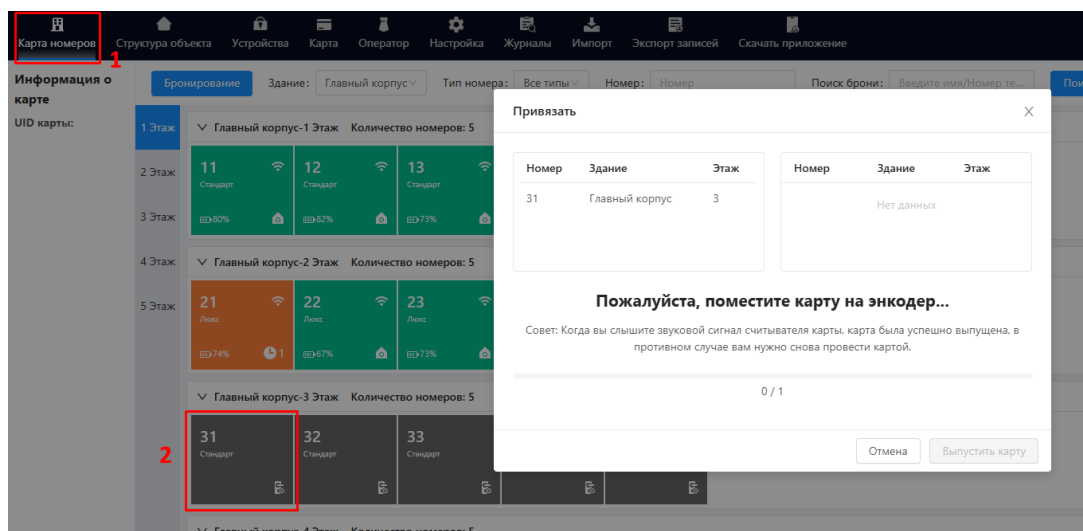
Карта номеров Структура объекта Устройства Карта Оператор Настройка Журналы Импорт Экспорт записей Скачать приложение

1

Информация о карте

UID карты:

Бронирование Здание: Главный корпус Тип номера: Все типы Номер: Номер Поиск брони: Введите имя/Номер те... Пои

1 Этаж
2 Этаж
3 Этаж
4 Этаж
5 Этаж

Главный корпус-1 Этаж Количество номеров: 5

11 Стандарт 80%
12 Стандарт 82%
13 Стандарт 73%

Главный корпус-2 Этаж Количество номеров: 5

21 Люкс 74% 1
22 Люкс 67%
23 Люкс 73%

Главный корпус-3 Этаж Количество номеров: 5

2

31 Стандарт
32 Стандарт
33 Стандарт

Привязать

| Номер | Здание | Этаж |
|---|---|---|
| 31 | Главный корпус | 3 |

| Номер | Здание | Этаж |
|---|---|---|
| Нет данных | | |

Пожалуйста, поместите карту на энкодер...

Совет: Когда вы слышите звуковой сигнал считывателя карты, карта была успешно выпущена, в противном случае вам нужно снова провести картой.

0 / 1

Отмена Выпустить карту